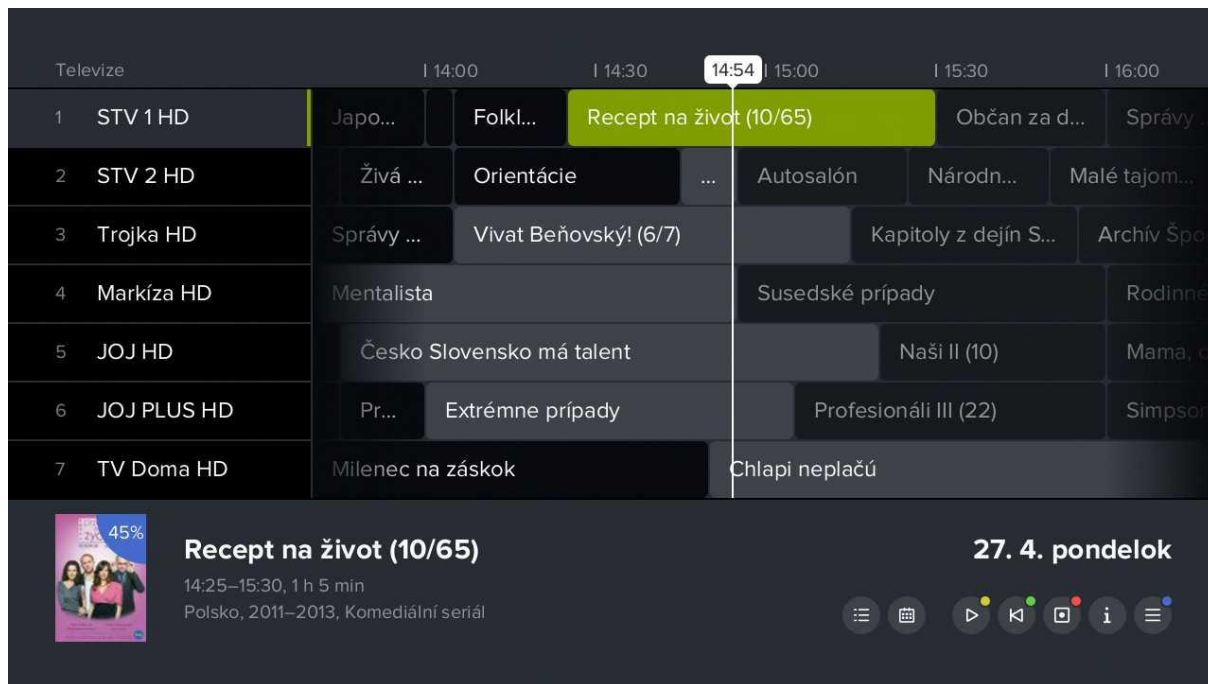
Televize | 14:00 | 14:30 14:54 | 15:00 | 15:30 | 16:00

| | | |
|---|---|---|
| 1 | STV 1 HD | Japo... Folkl... Recept na život (10/65) Občan za d... Správy |
| 2 | STV 2 HD | Živá ... Orientácie ... Autosalón Národn... Malé tajom... |
| 3 | Trojka HD | Správy ... Vivat Beňovský! (6/7) Kapitoly z dejín S... Archív Špo |
| 4 | Markíza HD | Mentalista Susedské prípady Rodinne |
| 5 | JOJ HD | Česko Slovensko má talent Naši II (10) Mama, |
| 6 | JOJ PLUS HD | Pr... Extrémne prípady Profesionáli III (22) Simpso |
| 7 | TV Doma HD | Milenec na záskok Chlapi neplačú |

45%

Recept na život (10/65)
14:25–15:30, 1 h 5 min
Polsko, 2011–2013, Komediální seriál

27. 4. pondelok

i